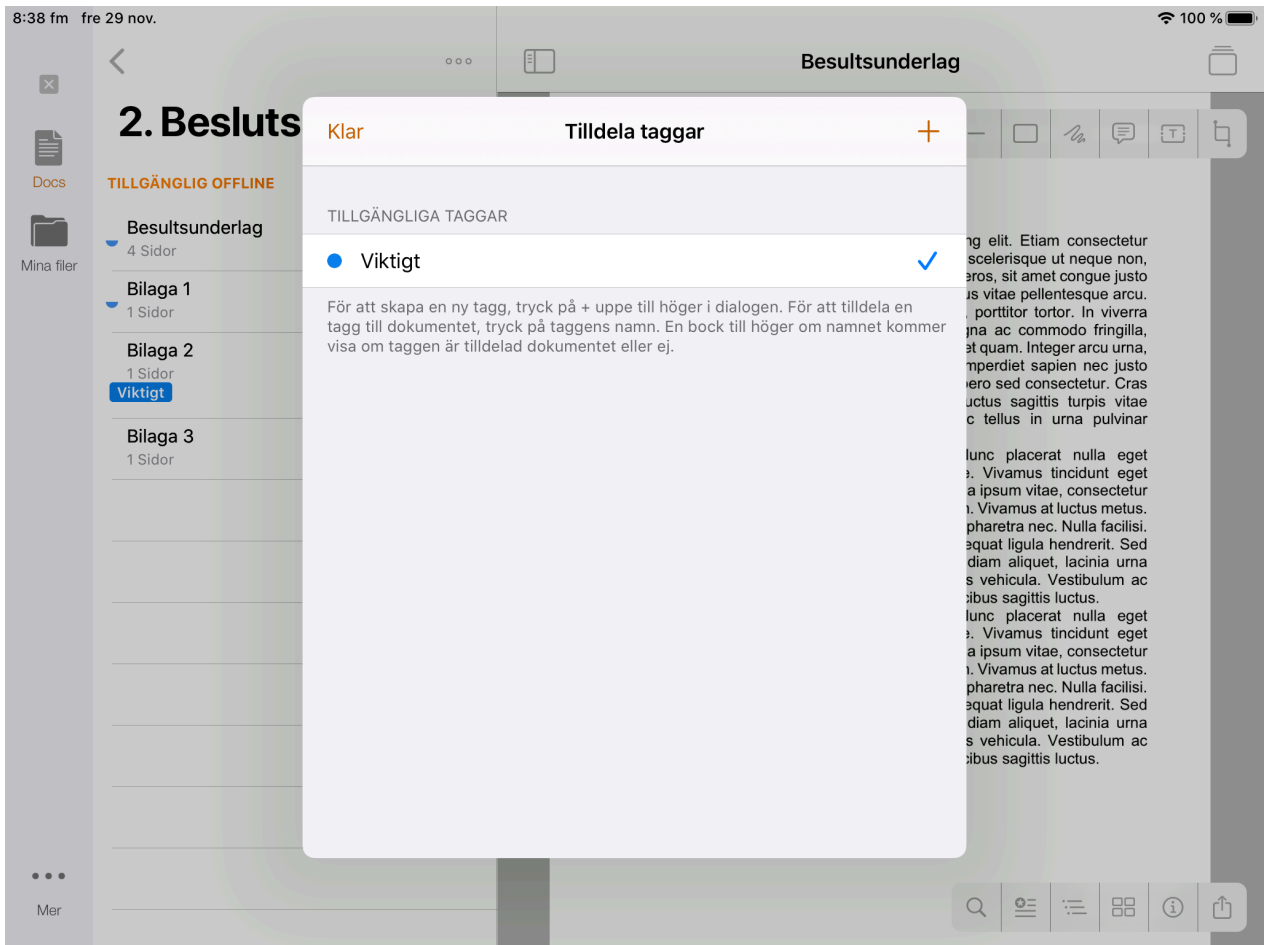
8:38 fm fre 29 nov.

100 %

Docs

Mina filer

Mer

2. Besluts

TILLGÄNGLIG OFFLINE

Besultsunderlag
4 Sidor

Bilaga 1
1 Sidor

Bilaga 2
1 Sidor
Viktigt

Bilaga 3
1 Sidor

Besultsunderlag

Klar

Tilldela taggar

+

TILLGÄNGLIGA TAGGAR

Viktigt

För att skapa en ny tagg, tryck på + uppe till höger i dialogen. För att tilldela en tagg till dokumentet, tryck på taggens namn. En bock till höger om namnet kommer visa om taggen är tilldelad dokumentet eller ej.

ng elit. Etiam consectetur scelerisque ut neque non, eros, sit amet congue justo us vitae pellentesque arcu. , porttitor tortor. In viverra gna ac commodo fringilla, et quam. Integer arcu urna, mperdiet sapien nec justo bero sed consectetur. Cras uctus sagittis turpis vitae c tellus in urna pulvinar

Nunc placerat nulla eget e. Vivamus tincidunt eget a ipsum vitae, consectetur n. Vivamus at luctus metus. pharetra nec. Nulla facilisi. equat ligula hendrerit. Sed diam aliquet, lacinia urna s vehicula. Vestibulum ac cibus sagittis luctus.
Nunc placerat nulla eget e. Vivamus tincidunt eget a ipsum vitae, consectetur n. Vivamus at luctus metus. pharetra nec. Nulla facilisi. equat ligula hendrerit. Sed diam aliquet, lacinia urna s vehicula. Vestibulum ac cibus sagittis luctus.